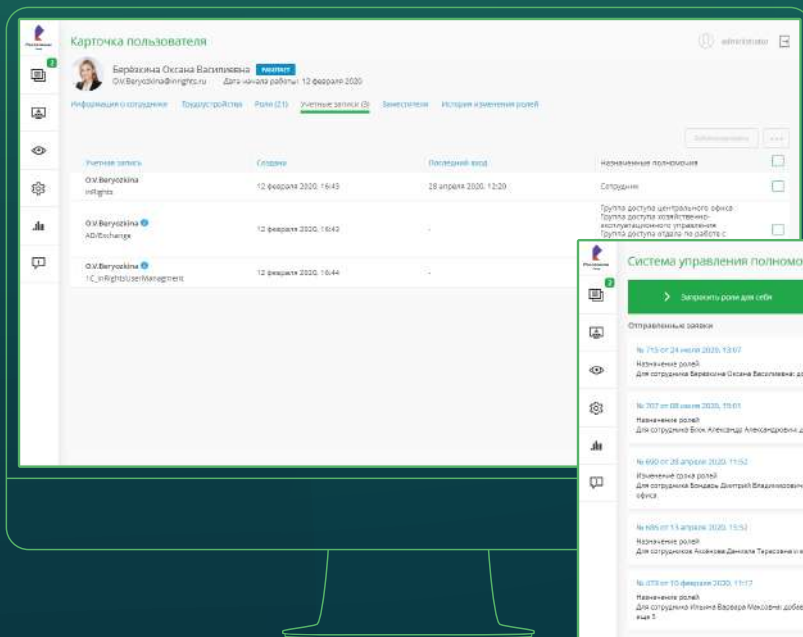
Карточка пользователя

administrato

Берёзкина Оксана Васильевна
O.V.Beryozkina@inrights.ru Дата начала работы: 12 февраля 2020

Информация о сотруднике Трудоустройства Роли (21) Учетные записи (3) Заместители История изменения ролей

| Учетная запись | Создана | Последний вход | Назначенные полномочия |
|---|---|---|---|
| O.V.Beryozkina InRights | 12 февраля 2020, 16:43 | 28 апреля 2020, 12:20 | Сотрудник |
| O.V.Beryozkina AD/Exchange | 12 февраля 2020, 16:43 | - | Группа доступа центрального офиса Группа доступа хозяйственно-эксплуатационного управления Группа доступа отдела по работе с |
| O.V.Beryozkina 1C_InRightsUserManagment | 12 февраля 2020, 16:44 | - | |

Система управления полномо

Запросить роли для себя

Отправленные заявки

№ 715 от 24 июля 2020, 13:07
Назначение ролей
Для сотрудника Берёзкина Оксана Васильевна: д

№ 707 от 08 июля 2020, 15:01
Назначение ролей
Для сотрудника Блок Александр Александрович д

№ 690 от 28 апреля 2020, 11:52
Изменение срока ролей
Для сотрудника Бондарь Дмитрий Владимирович офиса

№ 695 от 13 апреля 2020, 15:52
Назначение ролей
Для сотрудников Асенова Данелла Тересовна и

№ 673 от 10 февраля 2020, 11:17
Назначение ролей
Для сотрудника Ильина Варвара Максовна: добав еще 1